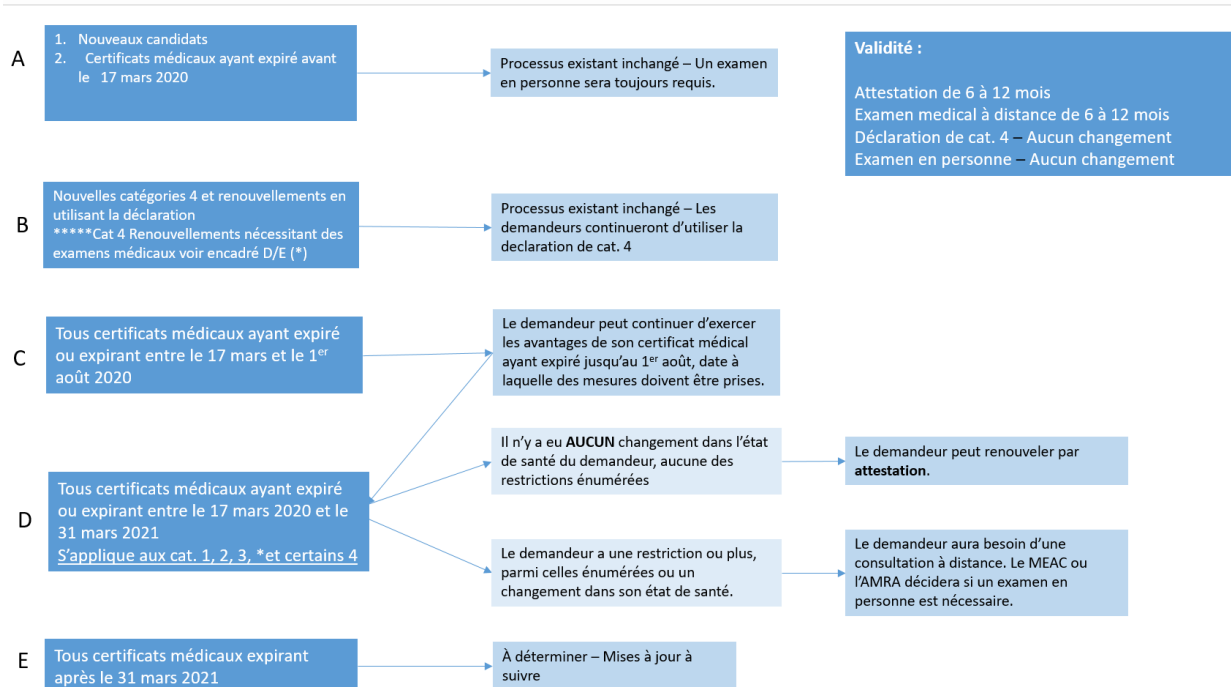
A

1. Nouveaux candidats
2. Certificats médicaux ayant expiré avant le 17 mars 2020

Processus existant inchangé – Un examen en personne sera toujours requis.

Validité :

Attestation de 6 à 12 mois
Examen medical à distance de 6 à 12 mois
Déclaration de cat. 4 – Aucun changement
Examen en personne – Aucun changement

B

Nouvelles catégories 4 et renouvellements en utilisant la déclaration
*****Cat 4 Renouvellements nécessitant des examens médicaux voir encadré D/E (*)

Processus existant inchangé – Les demandeurs continueront d'utiliser la declaration de cat. 4

C

Tous certificats médicaux ayant expiré ou expirant entre le 17 mars et le 1$^{er}$ août 2020

Le demandeur peut continuer d'exercer les avantages de son certificat médical ayant expiré jusqu'au 1$^{er}$ août, date à laquelle des mesures doivent être prises.

D

Tous certificats médicaux ayant expiré ou expirant entre le 17 mars 2020 et le 31 mars 2021
S'applique aux cat. 1, 2, 3, *et certains 4

Il n'y a eu AUCUN changement dans l'état de santé du demandeur, aucune des restrictions énumérées

Le demandeur peut renouveler par attestation.

Le demandeur a une restriction ou plus, parmi celles énumérées ou un changement dans son état de santé.

Le demandeur aura besoin d'une consultation à distance. Le MEAC ou l'AMRA décidera si un examen en personne est nécessaire.

E

Tous certificats médicaux expirant après le 31 mars 2021

À déterminer – Mises à jour à suivre